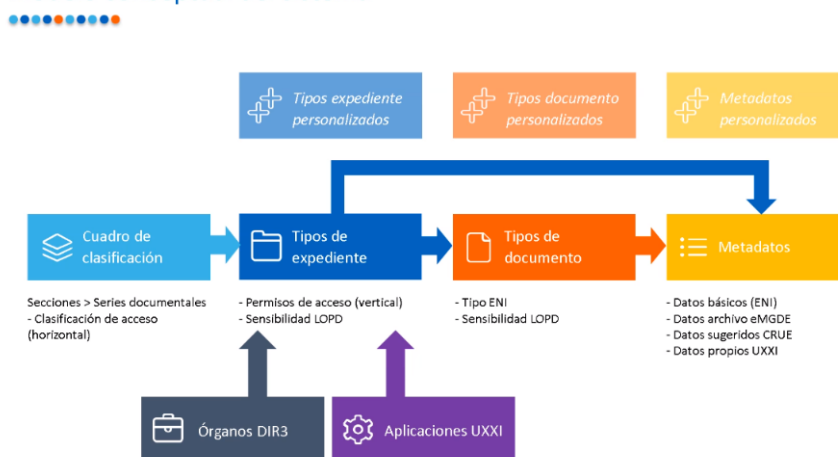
Tipos expediente personalizados

Tipos documento personalizados

Metadatos personalizados

Cuadro de clasificación

Tipos de expediente

Tipos de documento

Metadatos

Secciones > Series documentales
- Clasificación de acceso (horizontal)

- Permisos de acceso (vertical)
- Sensibilidad LOPD

- Tipo ENI
- Sensibilidad LOPD

- Datos básicos (ENI)
- Datos archivo eMGDE
- Datos sugeridos CRUE
- Datos propios UXXI

Órganos DIR3

Aplicaciones UXXI